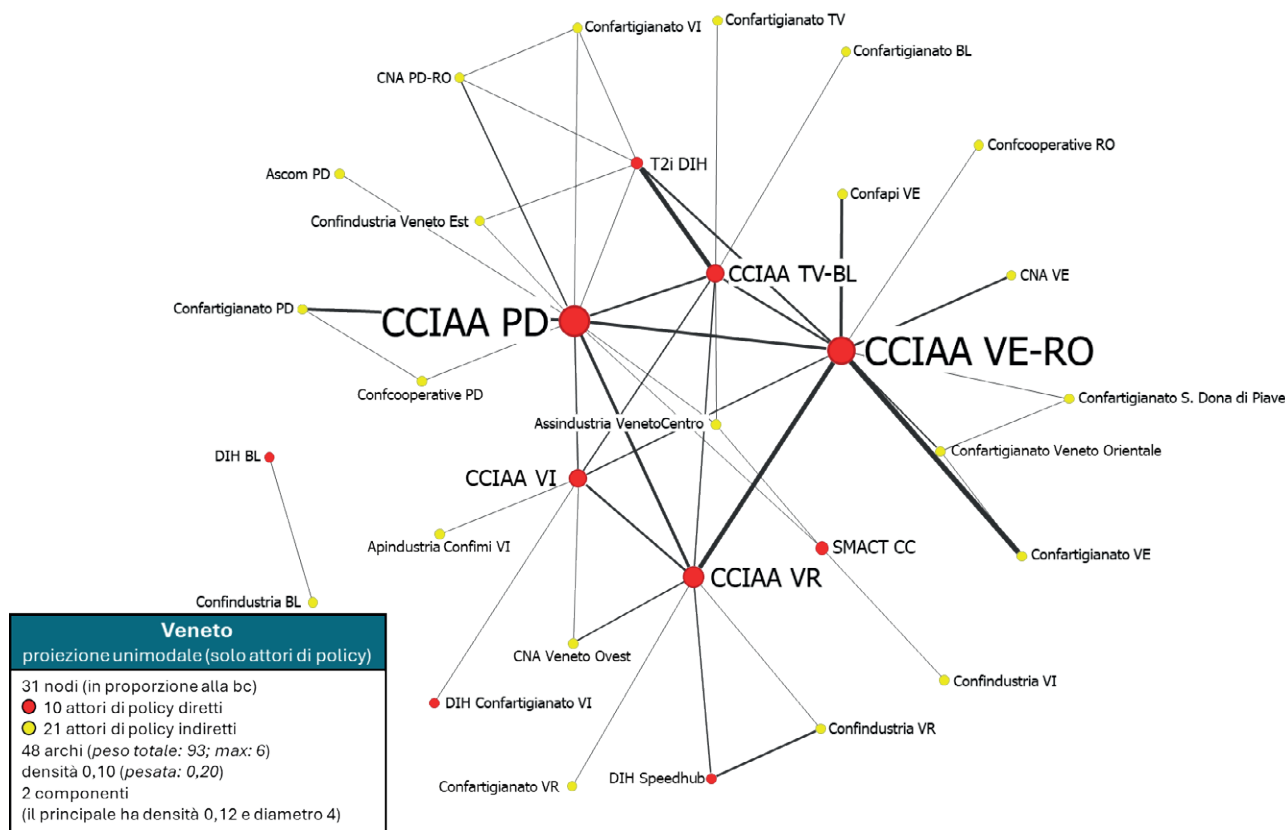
Confartigianato VI
Confartigianato TV
Confartigianato BL
CNA PD-RO
Confcooperative RO
T2i DIH
Ascom PD
Confapi VE
Confindustria Veneto Est
CCIAA TV-BL
CNA VE
Confartigianato PD
CCIAA PD
CCIAA VE-RO
Confcooperative PD
Confartigianato S. Dona di Piave
Assindustria VenetoCentro
Confartigianato Veneto Orientale
DIH BL
CCIAA VI
SMACT CC
Apindustria Confimi VI
Confartigianato VE
CCIAA VR
Confindustria BL
CNA Veneto Ovest
Confindustria VI
DIH Confartigianato VI
Confindustria VR
DIH Speedhub
Confartigianato VR

Veneto
proiezione unimodale (solo attori di policy)
31 nodi (in proporzione alla bc)
10 attori di policy diretti
21 attori di policy indiretti
48 archi (peso totale: 93; max: 6)
densità 0,10 (pesata: 0,20)
2 componenti
(il principale ha densità 0,12 e diametro 4)